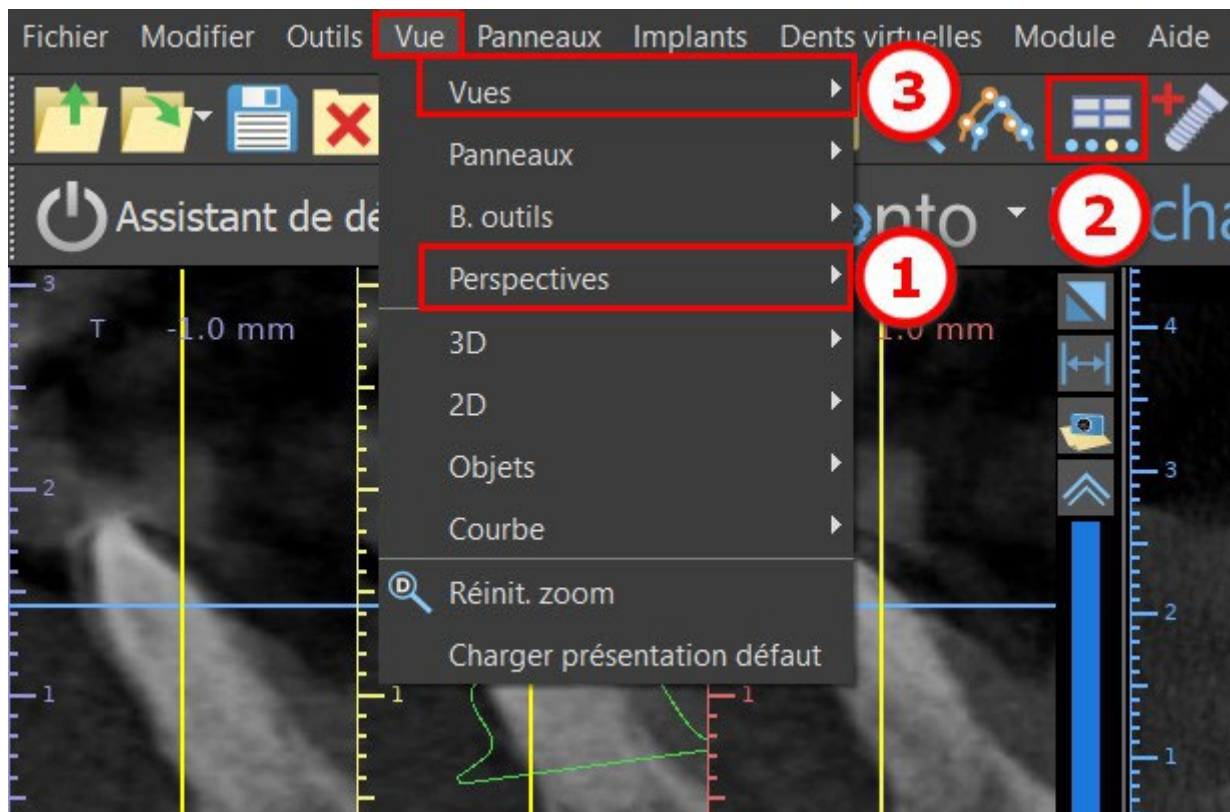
Fichier Modifier Outils Vue Panneaux Implants Dents virtuelles Module Aide

Vues
Panneaux
B. outils
Perspectives
3D
2D
Objets
Courbe
Réinit. zoom
Charger présentation défaut

3
2
1

Assistant de dé
onto
cha

3
T -1.0 mm
1.0 mm
2
1
1
1
4
3
2
1